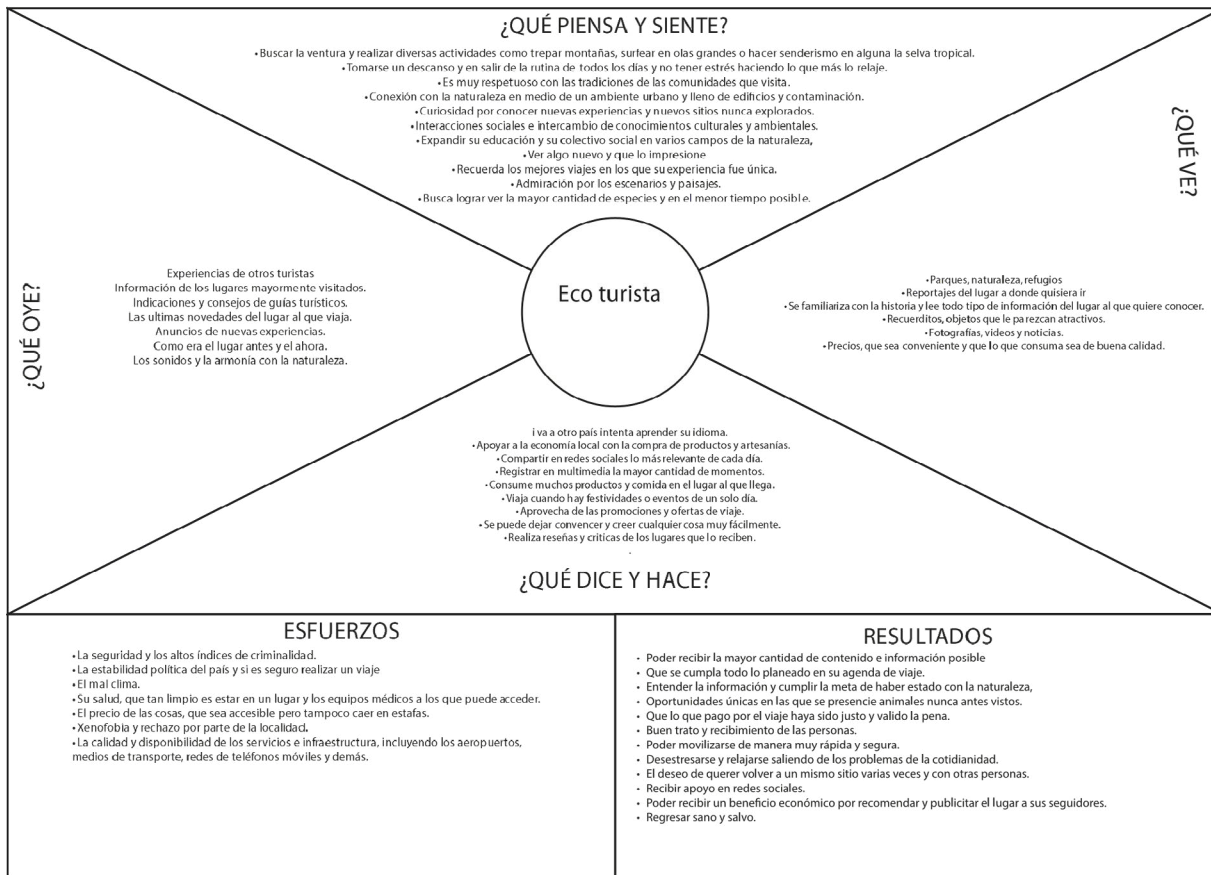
¿QUÉ PIENSA Y SIENTE?

•Buscar la ventura y realizar diversas actividades como trepar montañas, surfear en olas grandes o hacer senderismo en alguna la selva tropical.
•Tomarse un descanso y en salir de la rutina de todos los días y no tener estrés haciendo lo que más lo relaje.
•Es muy respetuoso con las tradiciones de las comunidades que visita.
•Conexión con la naturaleza en medio de un ambiente urbano y lleno de edificios y contaminación.
•Curiosidad por conocer nuevas experiencias y nuevos sitios nunca explorados.
•Interacciones sociales e intercambio de conocimientos culturales y ambientales.
•Expandir su educación y su colectivo social en varios campos de la naturaleza,
•Ver algo nuevo y que lo impresione
•Recuerda los mejores viajes en los que su experiencia fue única.
•Admiración por los escenarios y paisajes.
•Busca lograr ver la mayor cantidad de especies y en el menor tiempo posible.

¿QUÉ VE?

•Parques, naturaleza, refugios
•Reportajes del lugar a donde quisiera ir
•Se familiariza con la historia y lee todo tipo de información del lugar al que quiere conocer.
•Recuerditos, objetos que le parezcan atractivos.
•Fotografías, videos y noticias.
•Precios, que sea conveniente y que lo que consuma sea de buena calidad.

¿QUÉ OYE?

Experiencias de otros turistas
Información de los lugares mayormente visitados.
Indicaciones y consejos de guías turísticos.
Las ultimas novedades del lugar al que viaja.
Anuncios de nuevas experiencias.
Como era el lugar antes y el ahora.
Los sonidos y la armonía con la naturaleza.

Eco turista

i va a otro país intenta aprender su idioma.
•Apoyar a la economía local con la compra de productos y artesanías.
•Compartir en redes sociales lo más relevante de cada día.
•Registrar en multimedia la mayor cantidad de momentos.
•Consume muchos productos y comida en el lugar al que llega.
•Viaja cuando hay festividades o eventos de un solo día.
•Aprovecha de las promociones y ofertas de viaje.
•Se puede dejar convencer y creer cualquier cosa muy fácilmente.
•Realiza reseñas y criticas de los lugares que lo reciben.

¿QUÉ DICE Y HACE?

ESFUERZOS

•La seguridad y los altos índices de criminalidad.
•La estabilidad política del país y si es seguro realizar un viaje
•El mal clima.
•Su salud, que tan limpio es estar en un lugar y los equipos médicos a los que puede acceder.
•El precio de las cosas, que sea accesible pero tampoco caer en estafas.
•Xenofobia y rechazo por parte de la localidad.
•La calidad y disponibilidad de los servicios e infraestructura, incluyendo los aeropuertos, medios de transporte, redes de teléfonos móviles y demás.

RESULTADOS

• Poder recibir la mayor cantidad de contenido e información posible
• Que se cumpla todo lo planeado en su agenda de viaje.
• Entender la información y cumplir la meta de haber estado con la naturaleza,
• Oportunidades únicas en las que se presencie animales nunca antes vistos.
• Que lo que pago por el viaje haya sido justo y valido la pena.
• Buen trato y recibimiento de las personas.
• Poder movilizarse de manera muy rápida y segura.
• Desestresarse y relajarse saliendo de los problemas de la cotidianidad.
• El deseo de querer volver a un mismo sitio varias veces y con otras personas.
• Recibir apoyo en redes sociales.
• Poder recibir un beneficio económico por recomendar y publicitar el lugar a sus seguidores.
• Regresar sano y salvo.